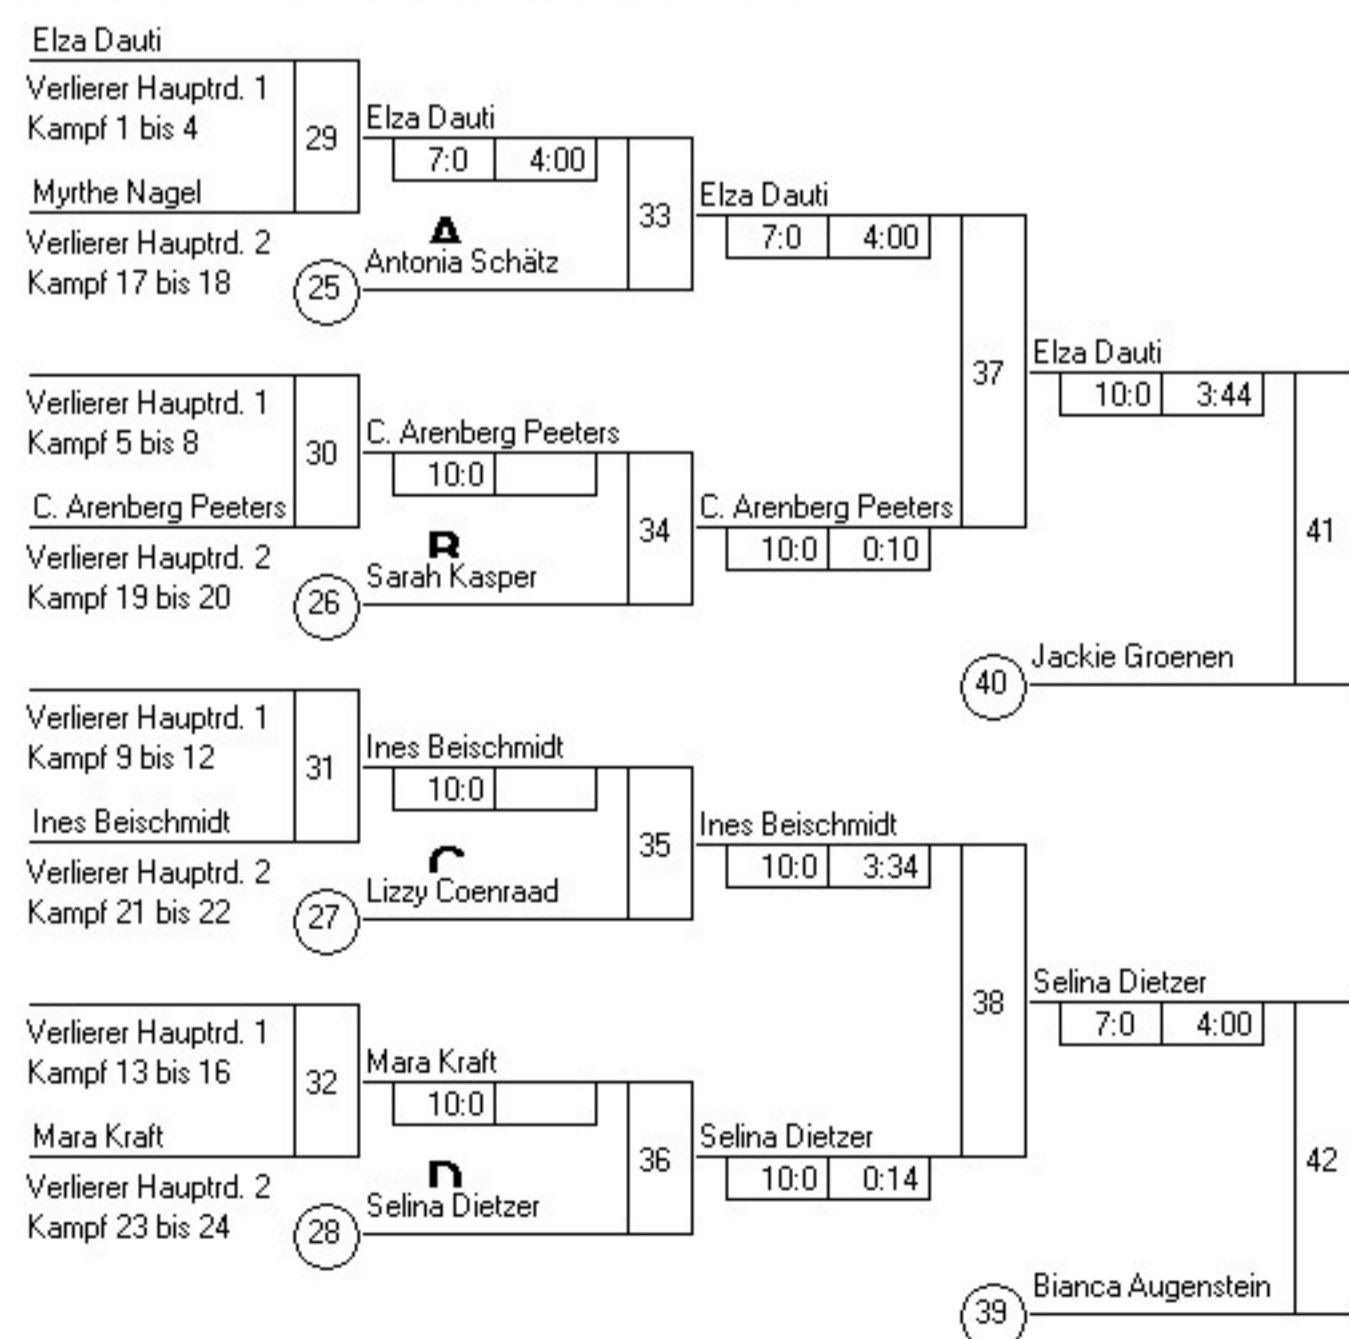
Elza Dauti
Verlierer Hauptrd. 1
Kampf 1 bis 4
29
Myrthe Nagel
Verlierer Hauptrd. 2
Kampf 17 bis 18
25

Elza Dauti
| 7:0 | 4:00 |
A
Antonia Schätz
33

Elza Dauti
| 7:0 | 4:00 |
37

Verlierer Hauptrd. 1
Kampf 5 bis 8
30
C. Arenberg Peeters
Verlierer Hauptrd. 2
Kampf 19 bis 20
26

C. Arenberg Peeters
| 10:0 | |
B
Sarah Kasper
34

C. Arenberg Peeters
| 10:0 | 0:10 |

Elza Dauti
| 10:0 | 3:44 |
41

40
Jackie Groenen

Verlierer Hauptrd. 1
Kampf 9 bis 12
31
Ines Beischmidt
Verlierer Hauptrd. 2
Kampf 21 bis 22
27

Ines Beischmidt
| 10:0 | |
C
Lizzy Coenraad
35

Ines Beischmidt
| 10:0 | 3:34 |
38

Selina Dietzer
| 7:0 | 4:00 |
42

Verlierer Hauptrd. 1
Kampf 13 bis 16
32
Mara Kraft
Verlierer Hauptrd. 2
Kampf 23 bis 24
28

Mara Kraft
| 10:0 | |
D
Selina Dietzer
36

Selina Dietzer
| 10:0 | 0:14 |

39
Bianca Augenstein